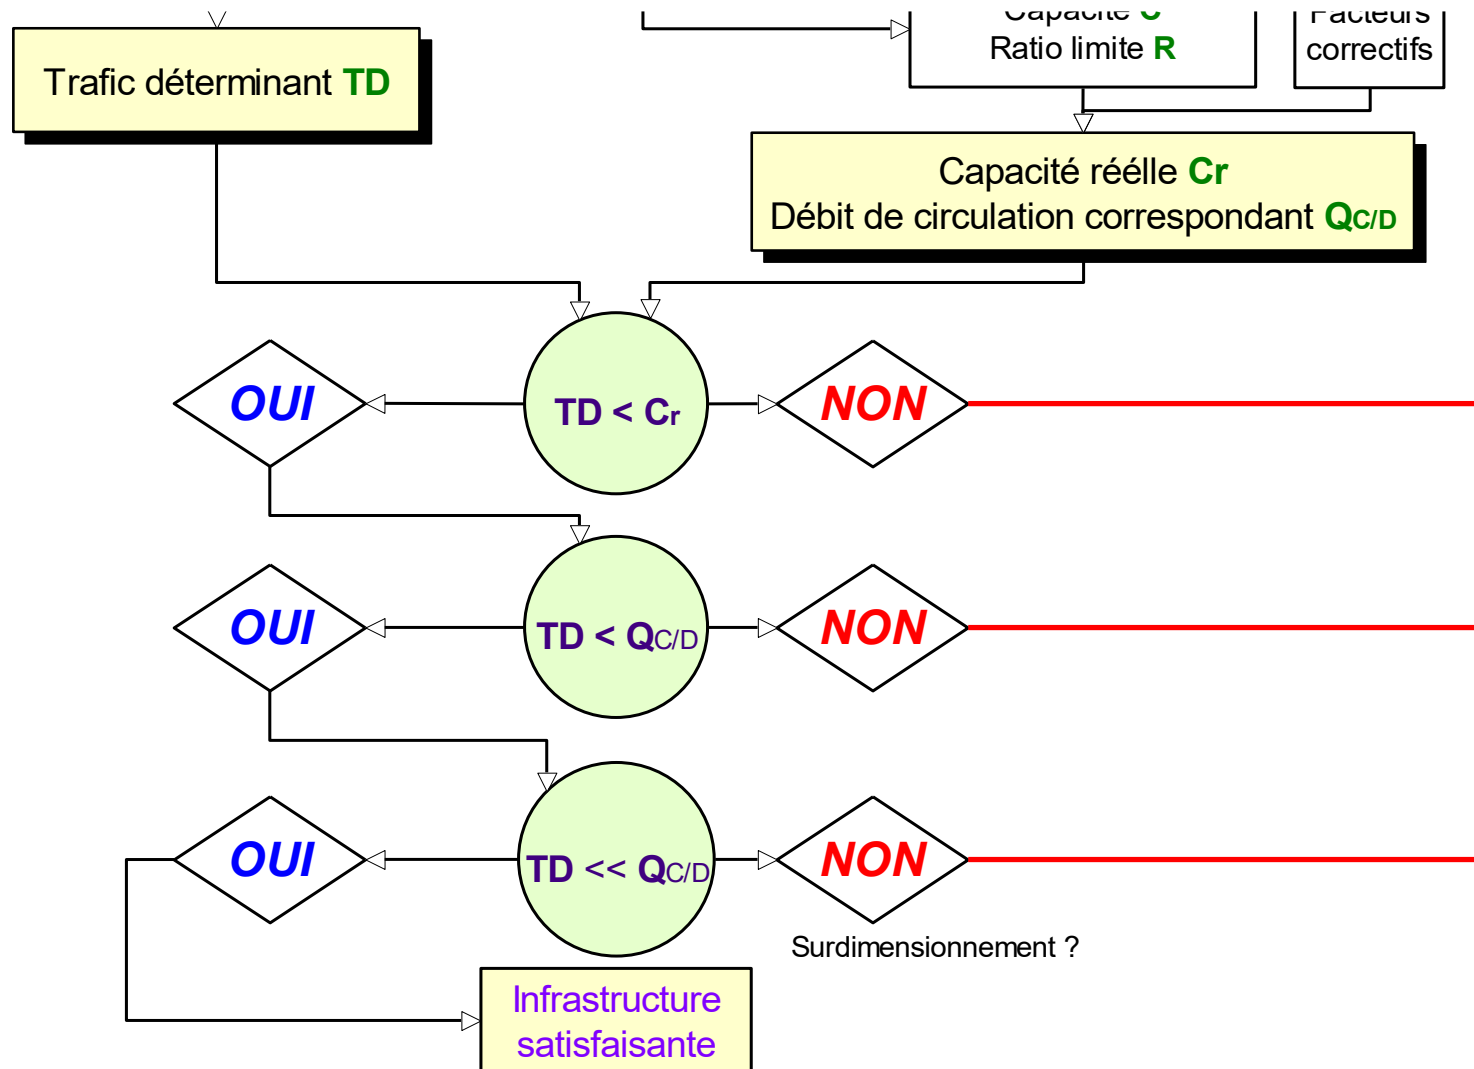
Trafic déterminant TD

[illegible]
Ratio limite R

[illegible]
correctifs

Capacité réélle Cr
Débit de circulation correspondant $Q_{C/D}$

OUI

TD < Cr

NON

OUI

TD < $Q_{C/D}$

NON

OUI

TD << $Q_{C/D}$

NON

Surdimensionnement ?

Infrastructure satisfaisante